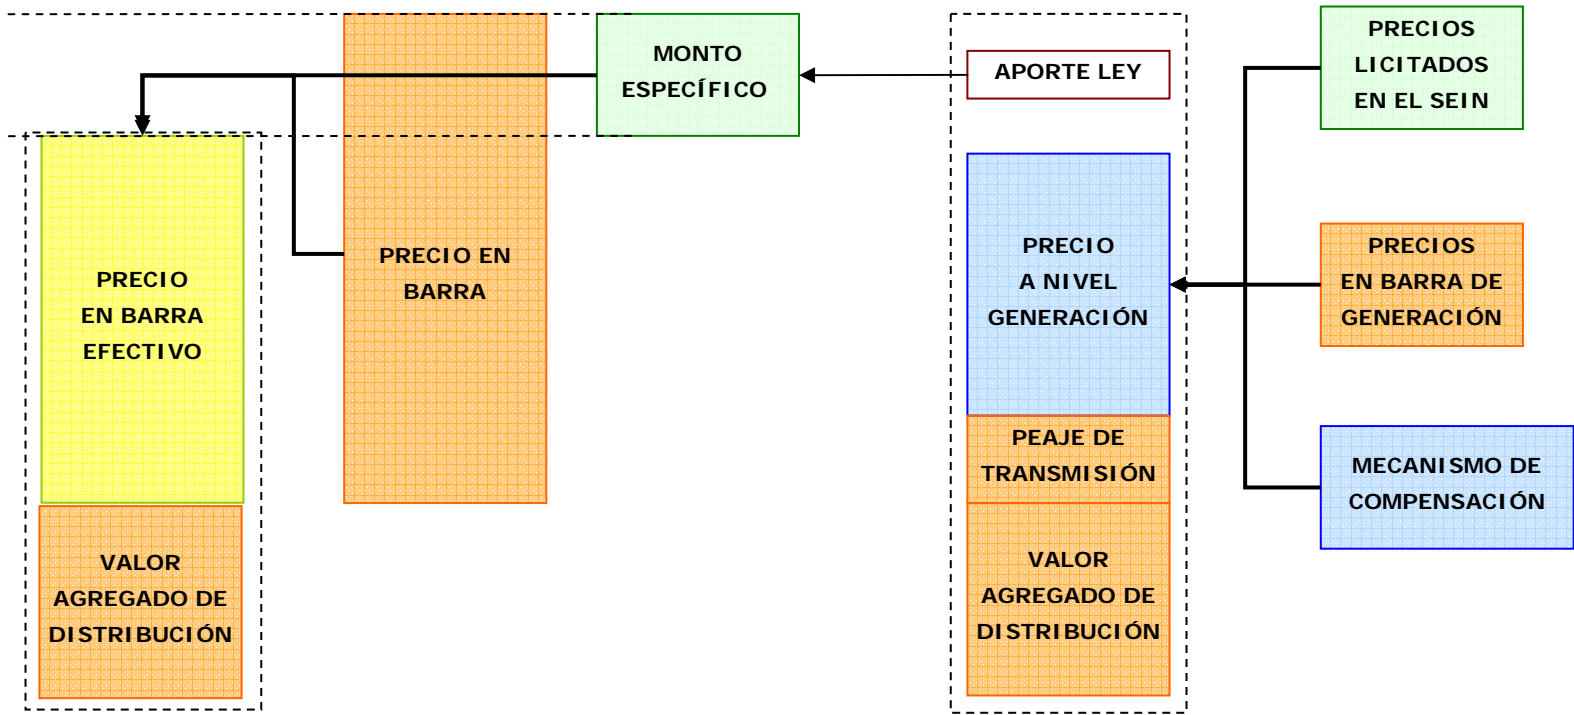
MONTO ESPECÍFICO

APORTE LEY

PRECIOS LICITADOS EN EL SEIN

PRECIO EN BARRA EFECTIVO

PRECIO EN BARRA

PRECIO A NIVEL GENERACIÓN

PRECIOS EN BARRA DE GENERACIÓN

PEAJE DE TRANSMISIÓN

MECANISMO DE COMPENSACIÓN

VALOR AGREGADO DE DISTRIBUCIÓN

VALOR AGREGADO DE DISTRIBUCIÓN